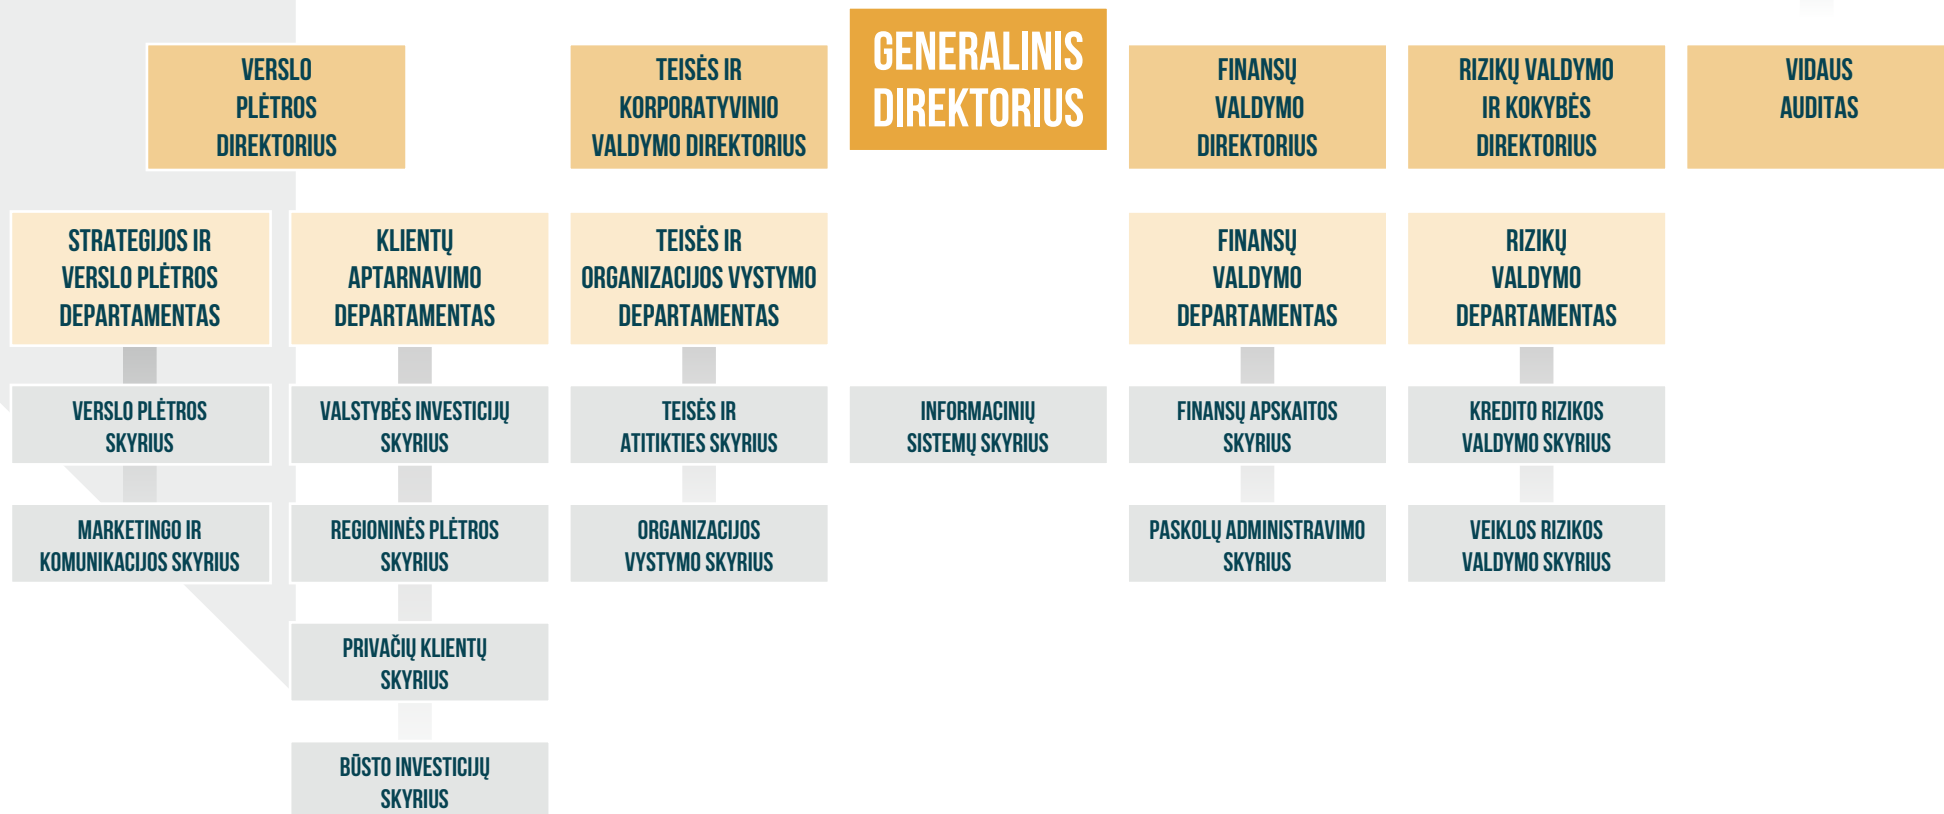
GENERALINIS DIREKTORIUS

VERSLO PLĖTROS DIREKTORIUS

STRATEGIJOS IR VERSLO PLĖTROS DEPARTAMENTAS

VERSLO PLĖTROS SKYRIUS

MARKETINGO IR KOMUNIKACIJOS SKYRIUS

KLIENTŲ APTARNAVIMO DEPARTAMENTAS

VALSTYBĖS INVESTICIJŲ SKYRIUS

REGIONINĖS PLĖTROS SKYRIUS

PRIVAČIŲ KLIENTŲ SKYRIUS

BŪSTO INVESTICIJŲ SKYRIUS

TEISĖS IR KORPORATYVINIO VALDYMO DIREKTORIUS

TEISĖS IR ORGANIZACIJOS VYSTYMO DEPARTAMENTAS

TEISĖS IR ATITIKTIES SKYRIUS

ORGANIZACIJOS VYSTYMO SKYRIUS

INFORMACINIŲ SISTEMŲ SKYRIUS

FINANSŲ VALDYMO DIREKTORIUS

FINANSŲ VALDYMO DEPARTAMENTAS

FINANSŲ APSKAITOS SKYRIUS

PASKOLŲ ADMINISTRAVIMO SKYRIUS

RIZIKŲ VALDYMO IR KOKYBĖS DIREKTORIUS

RIZIKŲ VALDYMO DEPARTAMENTAS

KREDITO RIZIKOS VALDYMO SKYRIUS

VEIKLOS RIZIKOS VALDYMO SKYRIUS

VIDAUS AUDITAS